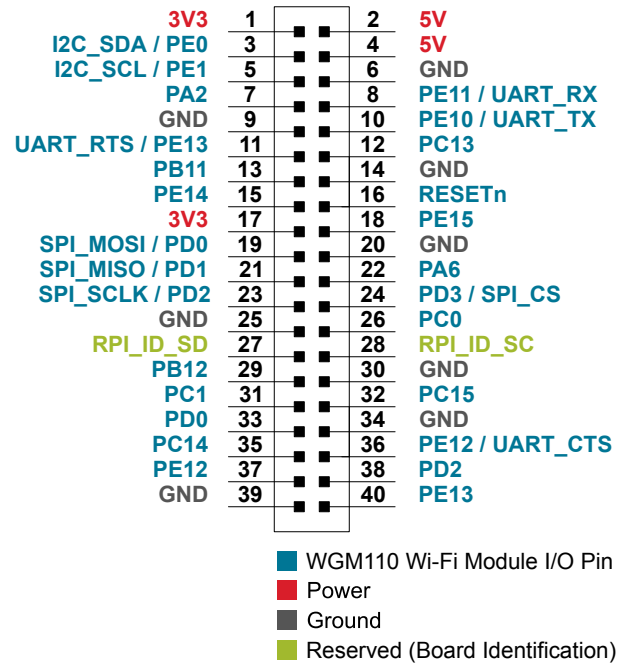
| | | | |
|---|---|---|---|
| 3V3 | 1 | 2 | 5V |
| I2C_SDA / PE0 | 3 | 4 | 5V |
| I2C_SCL / PE1 | 5 | 6 | GND |
| PA2 | 7 | 8 | PE11 / UART_RX |
| GND | 9 | 10 | PE10 / UART_TX |
| UART_RTS / PE13 | 11 | 12 | PC13 |
| PB11 | 13 | 14 | GND |
| PE14 | 15 | 16 | RESETn |
| 3V3 | 17 | 18 | PE15 |
| SPI_MOSI / PD0 | 19 | 20 | GND |
| SPI_MISO / PD1 | 21 | 22 | PA6 |
| SPI_SCLK / PD2 | 23 | 24 | PD3 / SPI_CS |
| GND | 25 | 26 | PC0 |
| RPI_ID_SD | 27 | 28 | RPI_ID_SC |
| PB12 | 29 | 30 | GND |
| PC1 | 31 | 32 | PC15 |
| PD0 | 33 | 34 | GND |
| PC14 | 35 | 36 | PE12 / UART_CTS |
| PE12 | 37 | 38 | PD2 |
| GND | 39 | 40 | PE13 |

WGM110 Wi-Fi Module I/O Pin
Power
Ground
Reserved (Board Identification)